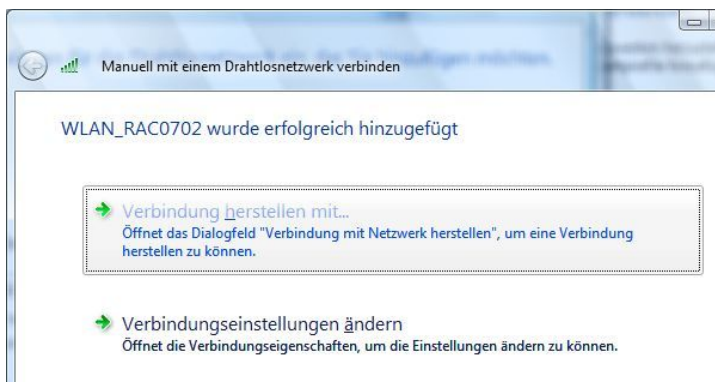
Manuell mit einem Drahtlosnetzwerk verbinden

WLAN_RAC0702 wurde erfolgreich hinzugefügt

Verbindung herstellen mit...
Öffnet das Dialogfeld "Verbindung mit Netzwerk herstellen", um eine Verbindung herstellen zu können.

Verbindungseinstellungen ändern
Öffnet die Verbindungseigenschaften, um die Einstellungen ändern zu können.